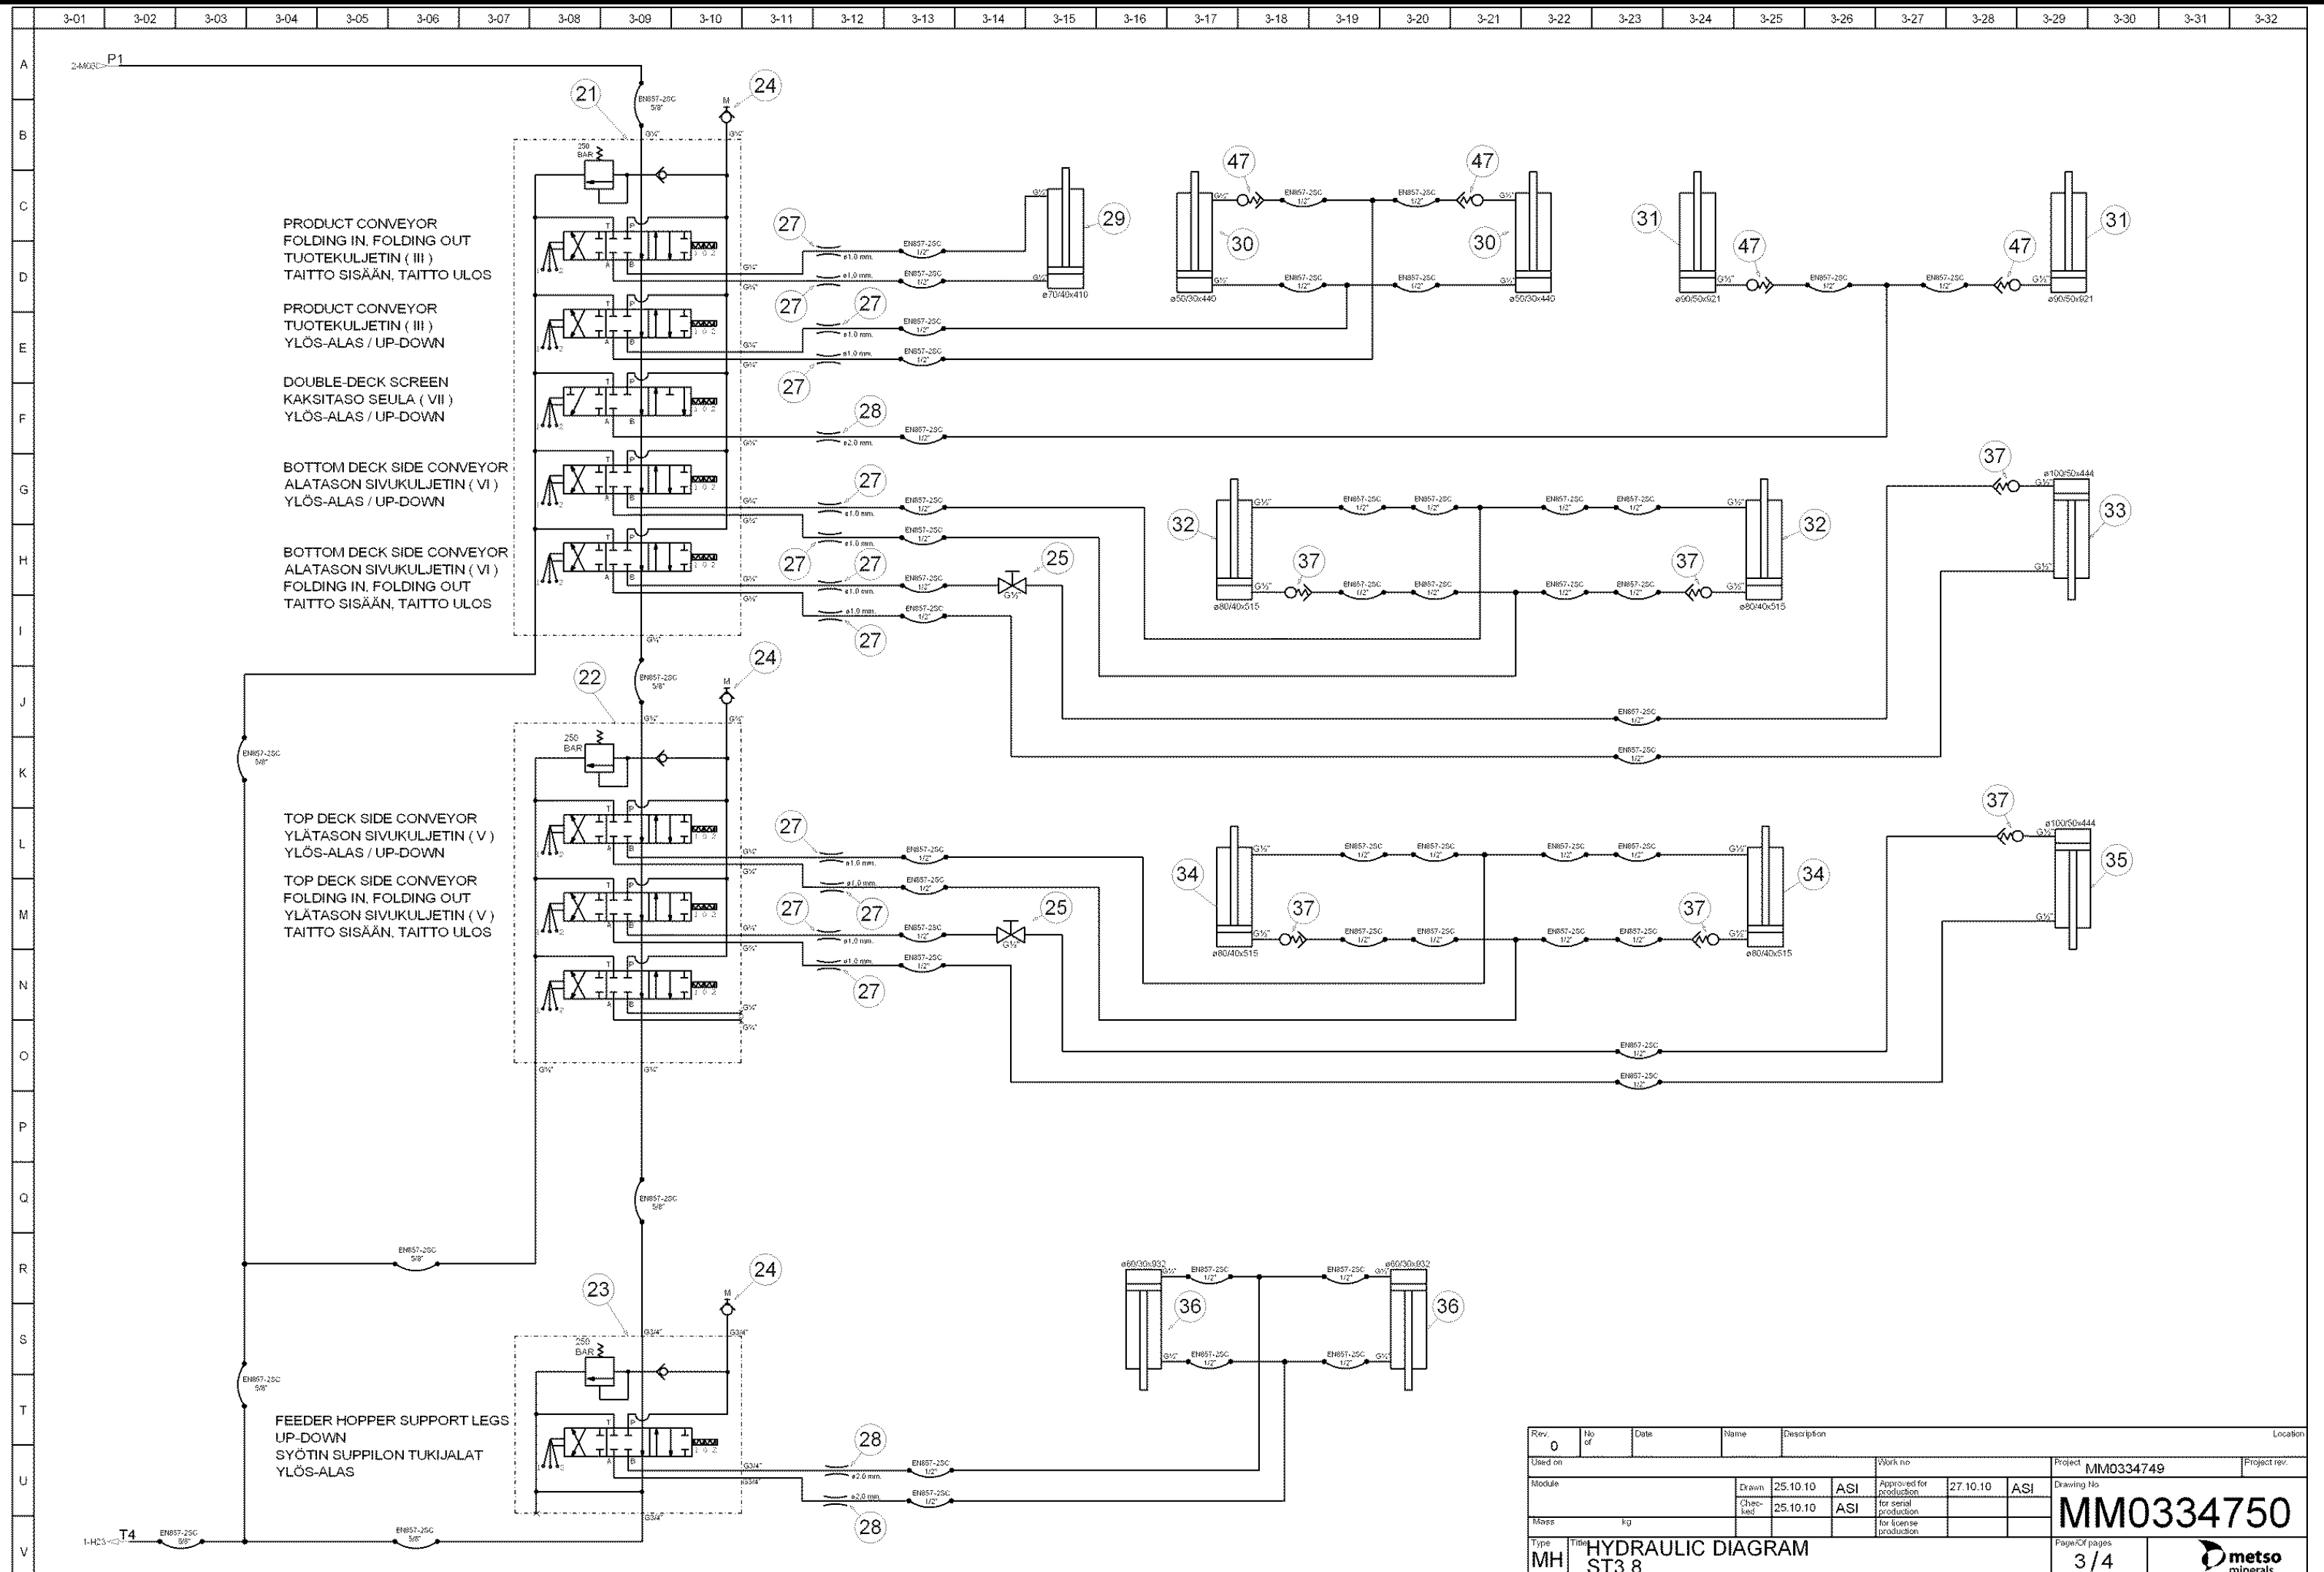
3-01 3-02 3-03 3-04 3-05 3-06 3-07 3-08 3-09 3-10 3-11 3-12 3-13 3-14 3-15 3-16 3-17 3-18 3-19 3-20 3-21 3-22 3-23 3-24 3-25 3-26 3-27 3-28 3-29 3-30 3-31 3-32

A B C D E F G H I J K L M N O P Q R S T U V

2-M03 P1

21 24 22 23 25 27 28 29 30 31 32 33 34 35 36 37 47

250 BAR

PRODUCT CONVEYOR
FOLDING IN, FOLDING OUT
TUOTEKULJETIN ( III )
TAITTO SISÄÄN, TAITTO ULOS

PRODUCT CONVEYOR
TUOTEKULJETIN ( III )
YLÖS-ALAS / UP-DOWN

DOUBLE-DECK SCREEN
KAKSITASO SEULA ( VII )
YLÖS-ALAS / UP-DOWN

BOTTOM DECK SIDE CONVEYOR
ALATASON SIVUKULJETIN ( VI )
YLÖS-ALAS / UP-DOWN

BOTTOM DECK SIDE CONVEYOR
ALATASON SIVUKULJETIN ( VI )
FOLDING IN, FOLDING OUT
TAITTO SISÄÄN, TAITTO ULOS

TOP DECK SIDE CONVEYOR
YLÄTASON SIVUKULJETIN ( V )
YLÖS-ALAS / UP-DOWN

TOP DECK SIDE CONVEYOR
FOLDING IN, FOLDING OUT
YLÄTASON SIVUKULJETIN ( V )
TAITTO SISÄÄN, TAITTO ULOS

FEEDER HOPPER SUPPORT LEGS
UP-DOWN
SYÖTIN SUPPILON TUKIJALAT
YLÖS-ALAS

EN857-2SC 5/8"
EN857-2SC 1/2"
ø1,0 mm.
ø2,0 mm.
G½" G¾"
ø70/40x410
ø50/30x440
ø90/50x921
ø80/40x515
ø100/50x444
ø60/30x932

1-H23 T4

| Rev. 0 | No of | Date | Name | Description | Location |
|---|---|---|---|---|---|

Used on | Work no | Project MM0334749 | Project rev.
Module | Drawn 25.10.10 ASI | Approved for production 27.10.10 ASI | Drawing No
Checked 25.10.10 ASI | for serial production | MM0334750
Mass kg | for license production
Type MH | Title HYDRAULIC DIAGRAM ST3.8 | Page/Of pages 3 / 4 | metso minerals